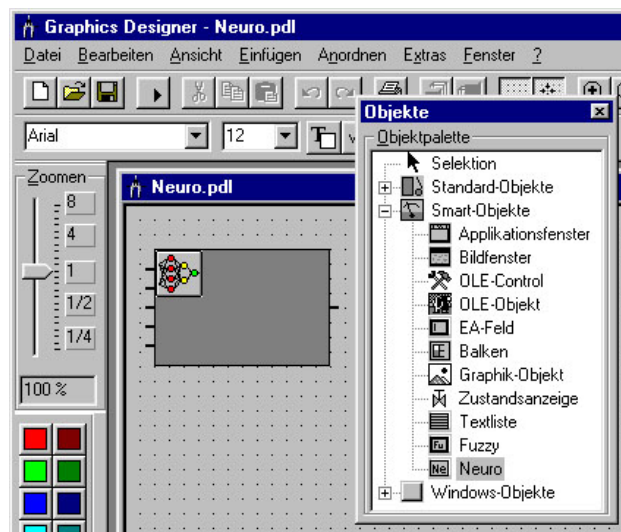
Graphics Designer - Neuro.pdl

Datei Bearbeiten Ansicht Einfügen Anordnen Extras Fenster ?

Arial
12

Zoomen
8
4
1
1/2
1/4
100 %

Neuro.pdl

Objekte
Objektpalette
Selektion
Standard-Objekte
Smart-Objekte
Applikationsfenster
Bildfenster
OLE-Control
OLE-Objekt
EA-Feld
Balken
Graphik-Objekt
Zustandsanzeige
Textliste
Fuzzy
Neuro
Windows-Objekte